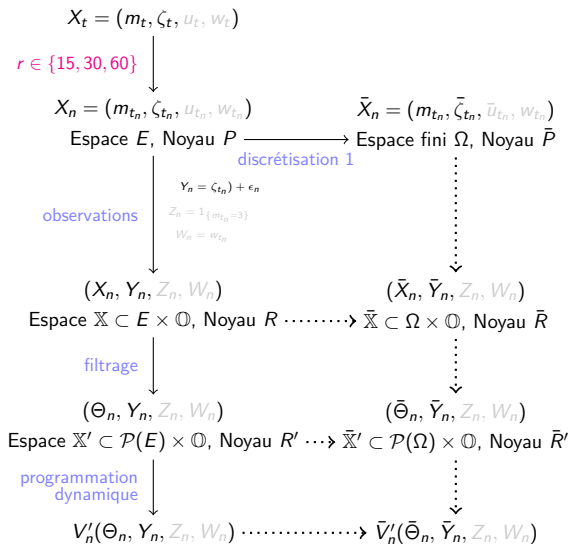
$X_t = (m_t, \zeta_t, u_t, w_t)$

$r \in \{15, 30, 60\}$

$X_n = (m_{t_n}, \zeta_{t_n}, u_{t_n}, w_{t_n})$

$\bar{X}_n = (m_{t_n}, \bar{\zeta}_{t_n}, \bar{u}_{t_n}, w_{t_n})$

Espace $E$, Noyau $P$

Espace fini $\Omega$, Noyau $\bar{P}$

discrétisation 1

observations

$Y_n = \zeta_{t_n}) + \epsilon_n$

$Z_n = 1_{\{m_{t_n}=3\}}$

$W_n = w_{t_n}$

$(X_n, Y_n, Z_n, W_n)$

$(\bar{X}_n, \bar{Y}_n, Z_n, W_n)$

Espace $\mathbb{X} \subset E \times \mathbb{O}$, Noyau $R$

$\bar{\mathbb{X}} \subset \Omega \times \mathbb{O}$, Noyau $\bar{R}$

filtrage

$(\Theta_n, Y_n, Z_n, W_n)$

$(\bar{\Theta}_n, \bar{Y}_n, Z_n, W_n)$

Espace $\mathbb{X}' \subset \mathcal{P}(E) \times \mathbb{O}$, Noyau $R'$

$\bar{\mathbb{X}}' \subset \mathcal{P}(\Omega) \times \mathbb{O}$, Noyau $\bar{R}'$

programmation dynamique

$V_n'(\Theta_n, Y_n, Z_n, W_n)$

$\bar{V}_n'(\bar{\Theta}_n, \bar{Y}_n, Z_n, W_n)$